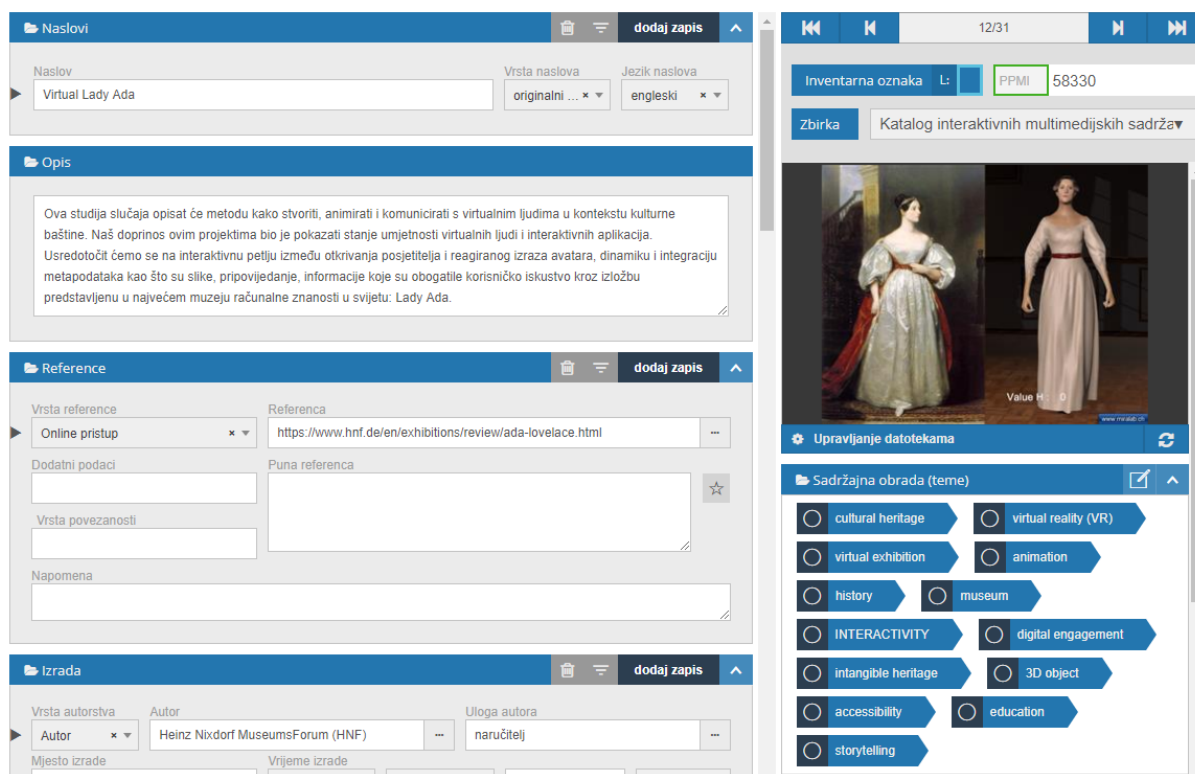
Naslovi
dodaj zapis

Naslov
Virtual Lady Ada
Vrsta naslova
originalni ...
Jezik naslova
engleski

Opis

Ova studija slučaja opisat će metodu kako stvoriti, animirati i komunicirati s virtualnim ljudima u kontekstu kulturne baštine. Naš doprinos ovim projektima bio je pokazati stanje umjetnosti virtualnih ljudi i interaktivnih aplikacija. Usredotočit ćemo se na interaktivnu petlju između otkrivanja posjetitelja i reagiranog izraza avatara, dinamiku i integraciju metapodataka kao što su slike, pripovijedanje, informacije koje su obogatile korisničko iskustvo kroz izložbu predstavljenu u najvećem muzeju računalne znanosti u svijetu: Lady Ada.

Reference
dodaj zapis

Vrsta reference
Online pristup
Referenca
https://www.hnf.de/en/exhibitions/review/ada-lovelace.html
Dodatni podaci
Puna referenca
Vrsta povezanosti
Napomena

Izrada
dodaj zapis

Vrsta autorstva
Autor
Autor
Heinz Nixdorf MuseumsForum (HNF)
Uloga autora
naručitelj
Mjesto izrade
Vrijeme izrade

12/31

Inventarna oznaka
L:
PPMI
58330
Zbirka
Katalog interaktivnih multimedijskih sadržaja

Value H: 0
www.miralab.ch

Upravljanje datotekama

Sadržajna obrada (teme)
cultural heritage
virtual reality (VR)
virtual exhibition
animation
history
museum
INTERACTIVITY
digital engagement
intangible heritage
3D object
accessibility
education
storytelling